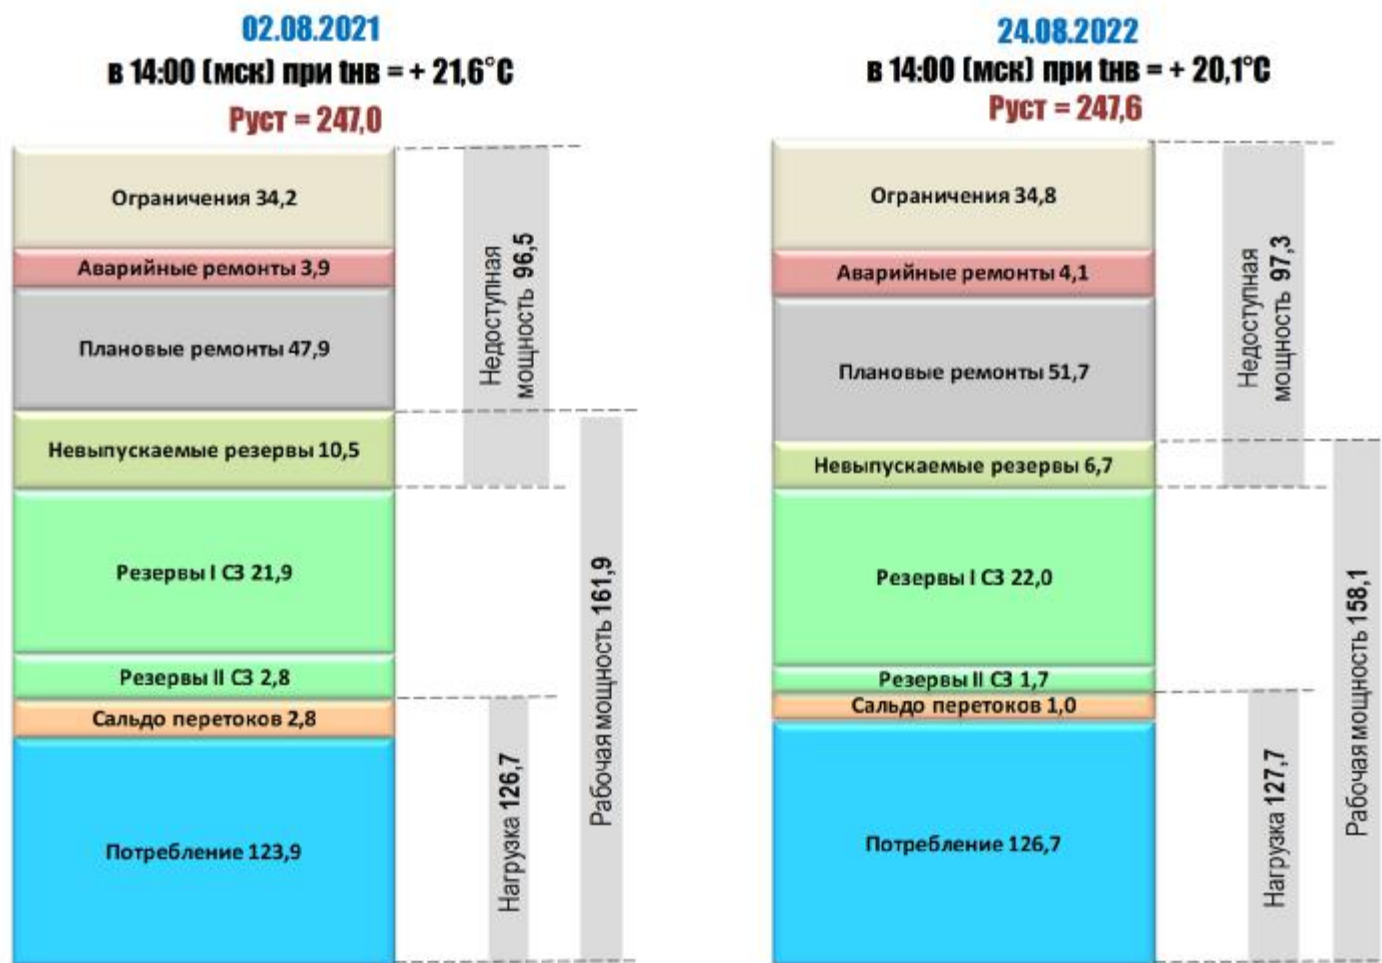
02.08.2021
в 14:00 (мск) при tнв = + 21,6°С
Руст = 247,0

Ограничения 34,2
Аварийные ремонты 3,9
Плановые ремонты 47,9
Невыпускаемые резервы 10,5
Резервы I СЗ 21,9
Резервы II СЗ 2,8
Сальдо перетоков 2,8
Потребление 123,9

Недоступная мощность 96,5
Рабочая мощность 161,9
Нагрузка 126,7

24.08.2022
в 14:00 (мск) при tнв = + 20,1°С
Руст = 247,6

Ограничения 34,8
Аварийные ремонты 4,1
Плановые ремонты 51,7
Невыпускаемые резервы 6,7
Резервы I СЗ 22,0
Резервы II СЗ 1,7
Сальдо перетоков 1,0
Потребление 126,7

Недоступная мощность 97,3
Рабочая мощность 158,1
Нагрузка 127,7